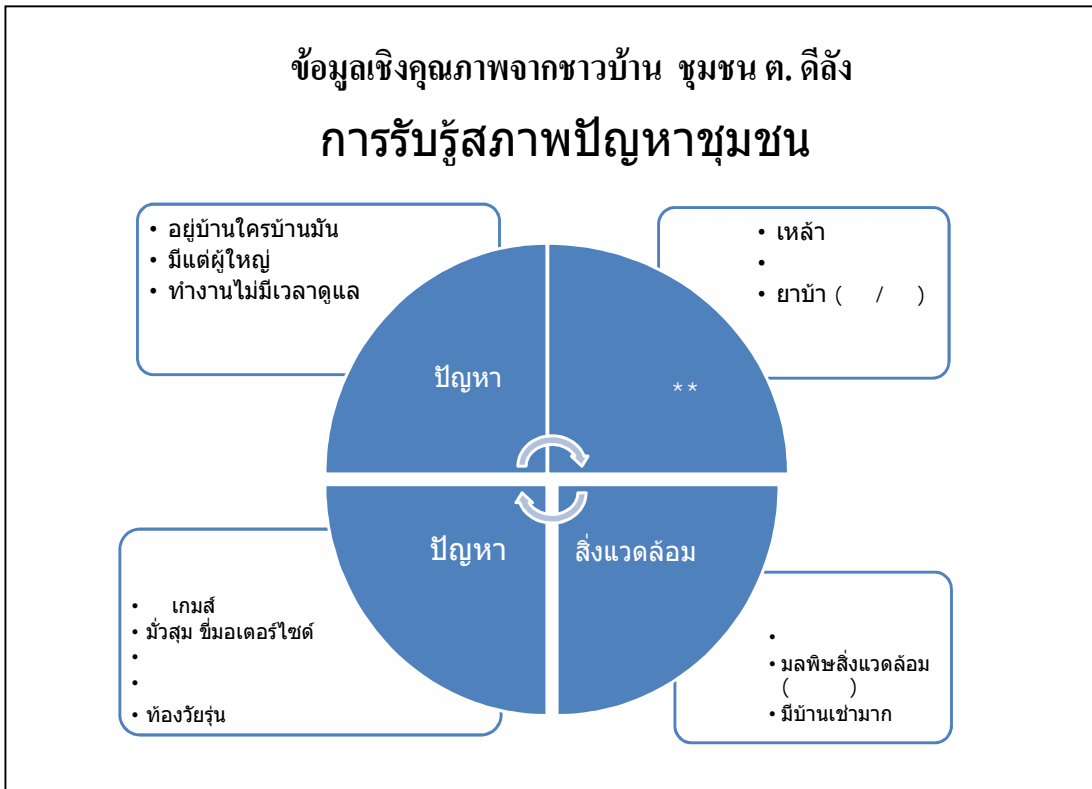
ข้อมูลเชิงคุณภาพจากชาวบ้าน ชุมชน ต. ดีลัง

การรับรู้สภาพปัญหาชุมชน

• อยู่บ้านใครบ้านมัน
• มีแต่ผู้ใหญ่
• ทำงานไม่มีเวลาดูแล

• เหล้า
•
• ยาบ้า ( / )

ปัญหา

**

ปัญหา

สิ่งแวดล้อม

• เกมส์
• มั่วสุม ขี่มอเตอร์ไซต์
•
•
• ท้องวัยรุ่น

•
• มลพิษสิ่งแวดล้อม ( )
• มีบ้านเช่ามาก